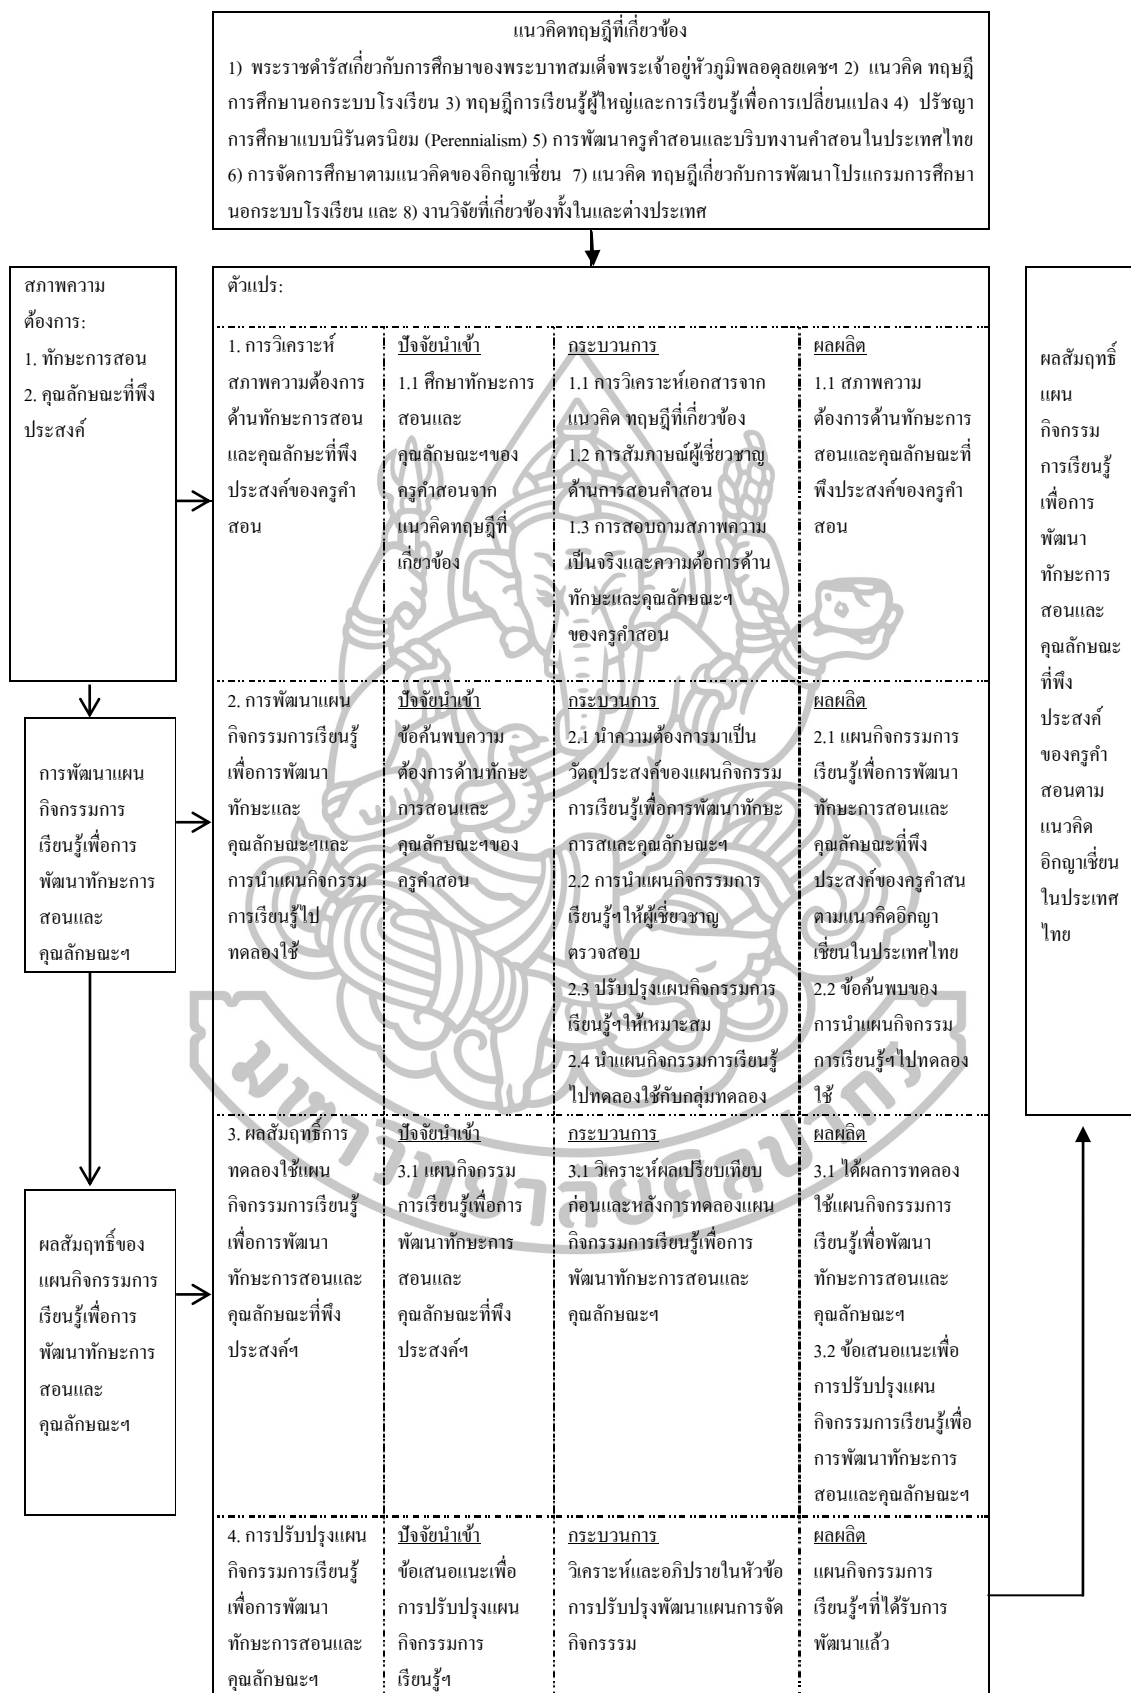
แนวคิดทฤษฎีที่เกี่ยวข้อง

1) พระราชดำรัสเกี่ยวกับการศึกษาของพระบาทสมเด็จพระเจ้าอยู่หัวภูมิพลอดุลยเดชฯ 2) แนวคิด ทฤษฎีการศึกษานอกระบบโรงเรียน 3) ทฤษฎีการเรียนรู้ผู้ใหญ่และการเรียนรู้เพื่อการเปลี่ยนแปลง 4) ปรัชญาการศึกษาแบบนิรันตรนิยม (Perennialism) 5) การพัฒนาครูคำสอนและบริบทงานคำสอนในประเทศไทย 6) การจัดการศึกษาตามแนวคิดของอิกญาเชี่ยน 7) แนวคิด ทฤษฎีเกี่ยวกับการพัฒนาโปรแกรมการศึกษานอกระบบโรงเรียน และ 8) งานวิจัยที่เกี่ยวข้องทั้งในและต่างประเทศ

สภาพความต้องการ:
1. ทักษะการสอน
2. คุณลักษณะที่พึงประสงค์

การพัฒนาแผนกิจกรรมการเรียนรู้เพื่อการพัฒนาทักษะการสอนและคุณลักษณะฯ

ผลสัมฤทธิ์ของแผนกิจกรรมการเรียนรู้เพื่อการพัฒนาทักษะการสอนและคุณลักษณะฯ

ตัวแปร:

| | ปัจจัยนำเข้า | กระบวนการ | ผลผลิต |
|---|---|---|---|
| 1. การวิเคราะห์สภาพความต้องการด้านทักษะการสอนและคุณลักษะที่พึงประสงค์ของครูคำสอน | 1.1 ศึกษาทักษะการสอนและคุณลักษณะฯของครูคำสอนจากแนวคิดทฤษฎีที่เกี่ยวข้อง | 1.1 การวิเคราะห์เอกสารจากแนวคิด ทฤษฎีที่เกี่ยวข้อง 1.2 การสัมภาษณ์ผู้เชี่ยวชาญด้านการสอนคำสอน 1.3 การสอบถามสภาพความเป็นจริงและความต้อการด้านทักษะและคุณลักษณะฯ ของครูคำสอน | 1.1 สภาพความต้องการด้านทักษะการสอนและคุณลักษณะที่พึงประสงค์ของครูคำสอน |
| 2. การพัฒนาแผนกิจกรรมการเรียนรู้เพื่อการพัฒนาทักษะและคุณลักษณะฯและการนำแผนกิจกรรมการเรียนรู้ไปทดลองใช้ | ข้อค้นพบความต้องการด้านทักษะการสอนและคุณลักษณะฯของครูคำสอน | 2.1 นำความต้องการมาเป็นวัตถุประสงค์ของแผนกิจกรรมการเรียนรู้เพื่อการพัฒนาทักษะการสและคุณลักษณะฯ 2.2 การนำแผนกิจกรรมการเรียนรู้ฯให้ผู้เชี่ยวชาญตรวจสอบ 2.3 ปรับปรุงแผนกิจกรรมการเรียนรู้ฯให้เหมาะสม 2.4 นำแผนกิจกรรมการเรียนรู้ไปทดลองใช้กับกลุ่มทดลอง | 2.1 แผนกิจกรรมการเรียนรู้เพื่อการพัฒนาทักษะการสอนและคุณลักษณะที่พึงประสงค์ของครูคำสนตามแนวคิดอิกญาเชี่ยนในประเทศไทย 2.2 ข้อค้นพบของการนำแผนกิจกรรมการเรียนรู้ฯไปทดลองใช้ |
| 3. ผลสัมฤทธิ์การทดลองใช้แผนกิจกรรมการเรียนรู้เพื่อการพัฒนาทักษะการสอนและคุณลักษณะที่พึงประสงค์ฯ | 3.1 แผนกิจกรรมการเรียนรู้เพื่อการพัฒนาทักษะการสอนและคุณลักษณะที่พึงประสงค์ฯ | 3.1 วิเคราะห์ผลเปรียบเทียบก่อนและหลังการทดลองแผนกิจกรรมการเรียนรู้เพื่อการพัฒนาทักษะการสอนและคุณลักษณะฯ | 3.1 ได้ผลการทดลองใช้แผนกิจกรรมการเรียนรู้เพื่อพัฒนาทักษะการสอนและคุณลักษณะฯ 3.2 ข้อเสนอแนะเพื่อการปรับปรุงแผนกิจกรรมการเรียนรู้เพื่อการพัฒนาทักษะการสอนและคุณลักษณะฯ |
| 4. การปรับปรุงแผนกิจกรรมการเรียนรู้เพื่อการพัฒนาทักษะการสอนและคุณลักษณะฯ | ข้อเสนอแนะเพื่อการปรับปรุงแผนกิจกรรมการเรียนรู้ฯ | วิเคราะห์และอภิปรายในหัวข้อการปรับปรุงพัฒนาแผนการจัดกิจกรรรม | แผนกิจกรรมการเรียนรู้ฯที่ได้รับการพัฒนาแล้ว |

ผลสัมฤทธิ์แผนกิจกรรมการเรียนรู้เพื่อการพัฒนาทักษะการสอนและคุณลักษณะที่พึงประสงค์ของครูคำสอนตามแนวคิดอิกญาเชี่ยนในประเทศไทย